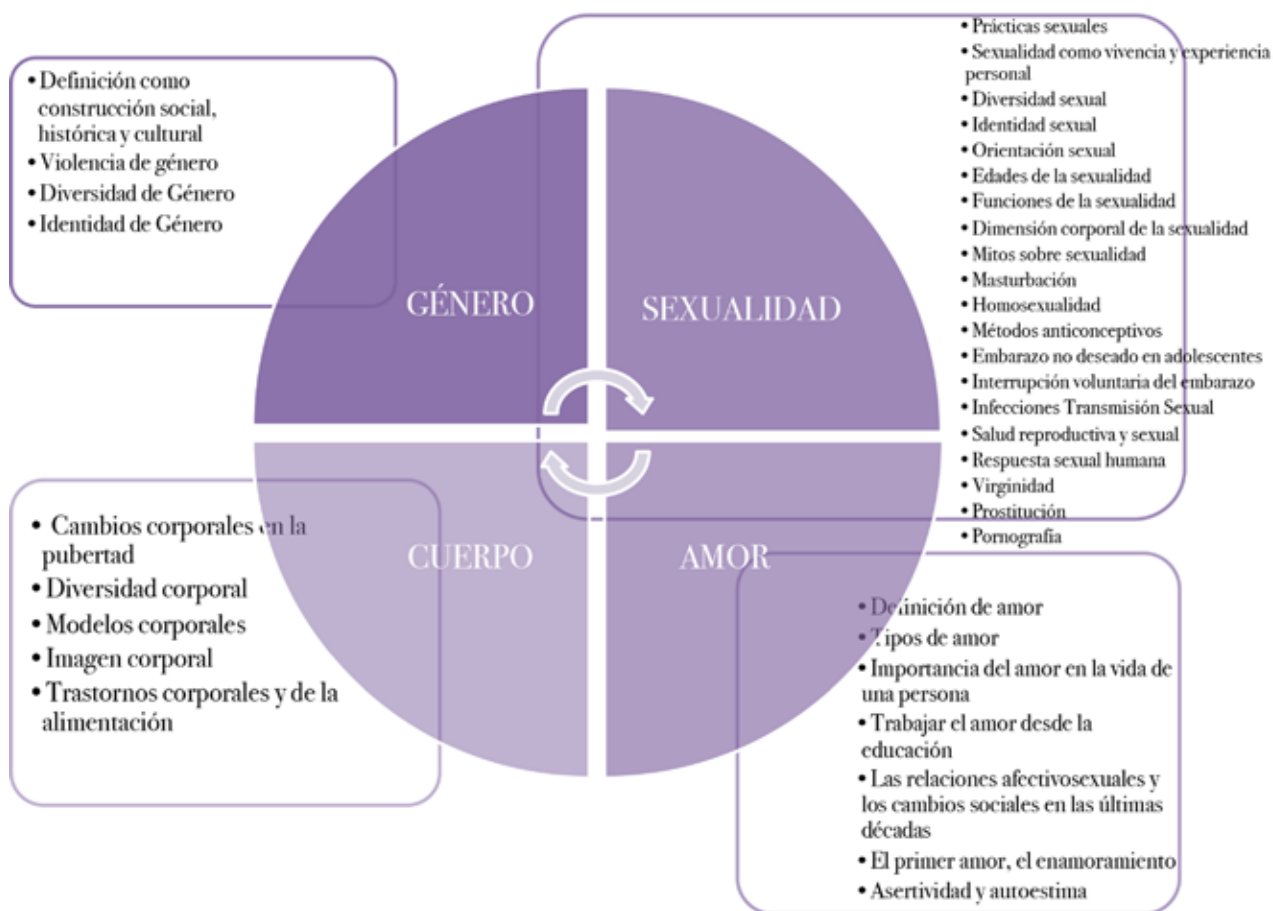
• Definición como construcción social, histórica y cultural
• Violencia de género
• Diversidad de Género
• Identidad de Género

GÉNERO

SEXUALIDAD

• Prácticas sexuales
• Sexualidad como vivencia y experiencia personal
• Diversidad sexual
• Identidad sexual
• Orientación sexual
• Edades de la sexualidad
• Funciones de la sexualidad
• Dimensión corporal de la sexualidad
• Mitos sobre sexualidad
• Masturbación
• Homosexualidad
• Métodos anticonceptivos
• Embarazo no deseado en adolescentes
• Interrupción voluntaria del embarazo
• Infecciones Transmisión Sexual
• Salud reproductiva y sexual
• Respuesta sexual humana
• Virginidad
• Prostitución
• Pornografía

• Cambios corporales en la pubertad
• Diversidad corporal
• Modelos corporales
• Imagen corporal
• Trastornos corporales y de la alimentación

CUERPO

AMOR

• Definición de amor
• Tipos de amor
• Importancia del amor en la vida de una persona
• Trabajar el amor desde la educación
• Las relaciones afectivosexuales y los cambios sociales en las últimas décadas
• El primer amor, el enamoramiento
• Asertividad y autoestima